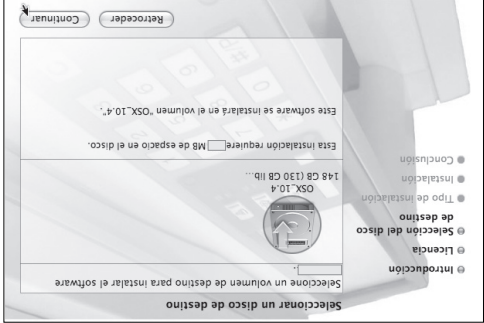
Seleccionar un disco de destino

Introducción
Licencia
Selección del disco de destino
Tipo de instalación
Instalación
Conclusión

Seleccione un volumen de destino para instalar el software

OSX_10.4
146 GB (130 GB lib...

Esta instalación requiere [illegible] MB de espacio en el disco.

Este software se instalará en el volumen "OSX_10.4".

Retroceder
Continuar